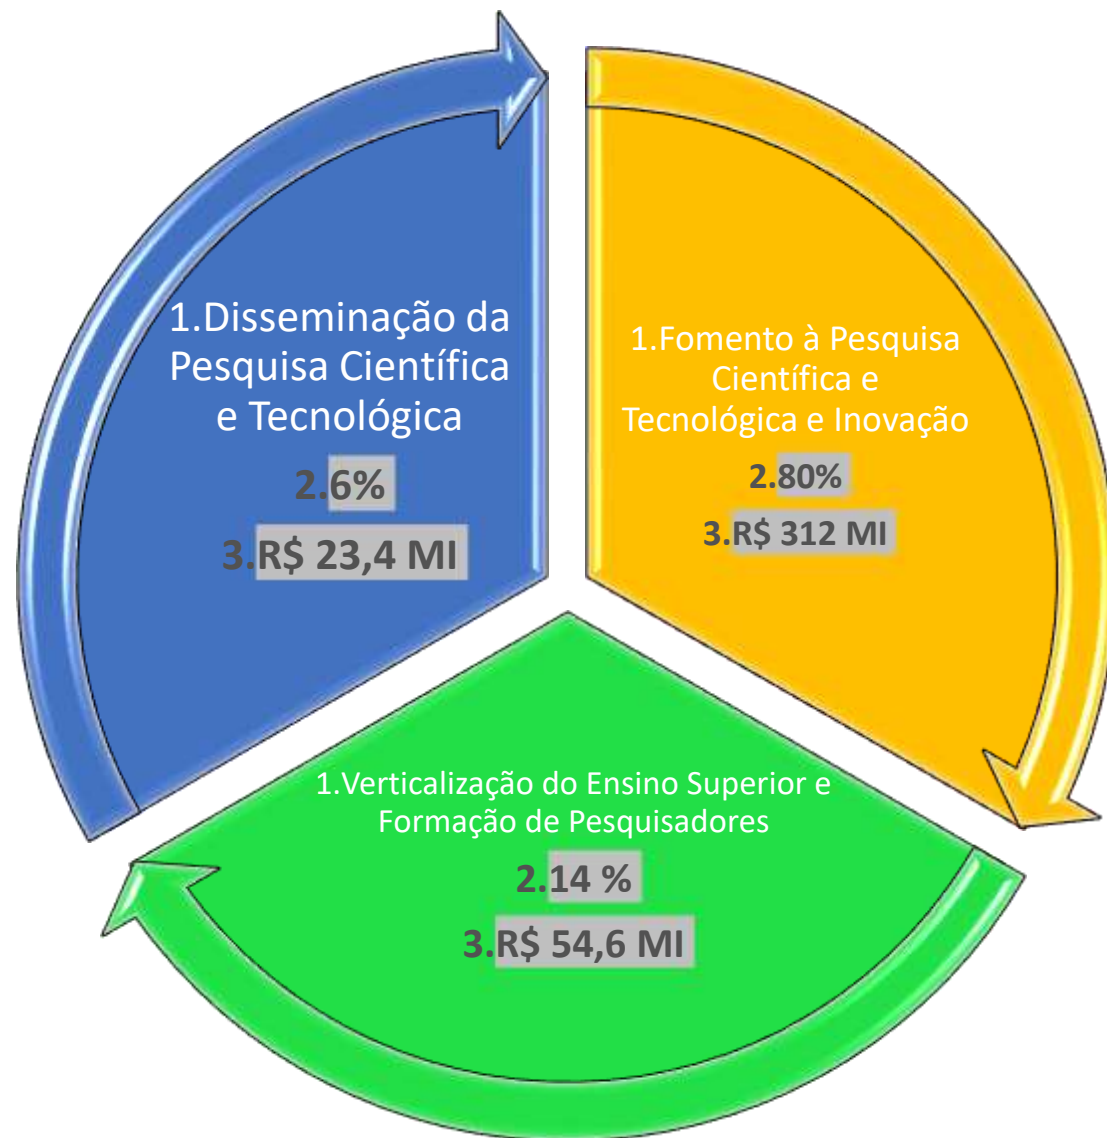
1.Disseminação da Pesquisa Científica e Tecnológica

2.6%

3.R$ 23,4 MI

1.Fomento à Pesquisa Científica e Tecnológica e Inovação

2.80%

3.R$ 312 MI

1.Verticalização do Ensino Superior e Formação de Pesquisadores

2.14 %

3.R$ 54,6 MI